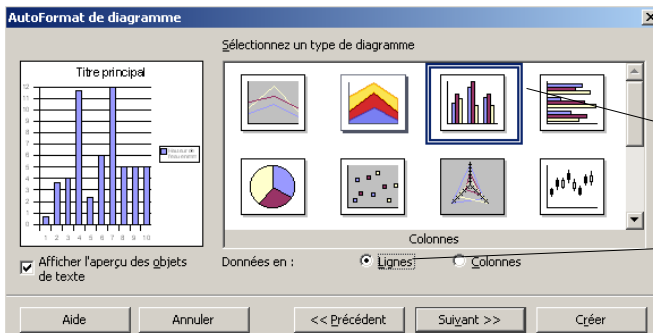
AutoFormat de diagramme

Titre principal

12
11
10
9
8
7
6
5
4
3
2
1
0

1 2 3 4 5 6 7 8 9 10

Sélectionnez un type de diagramme

Colonnes

Afficher l'aperçu des objets de texte

Données en :

Lignes

Colonnes

Aide

Annuler

<< Précédent

Suivant >>

Créer